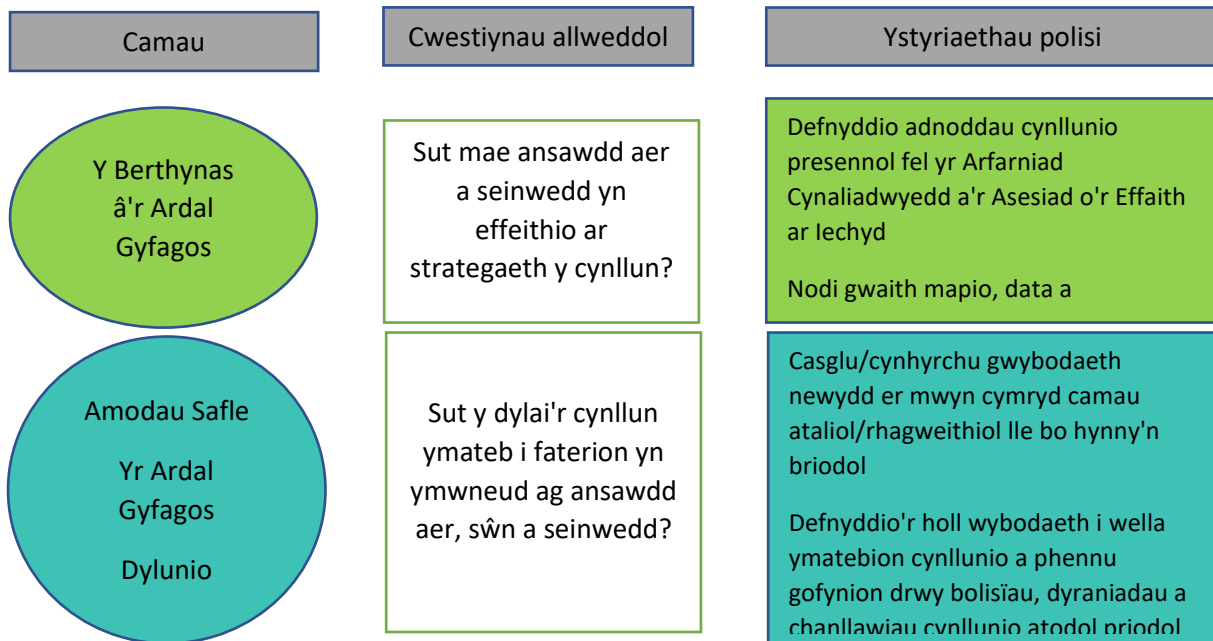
Camau

Cwestiynau allweddol

Ystyriaethau polisi

Y Berthynas â'r Ardal Gyfagos

Sut mae ansawdd aer a seinwedd yn effeithio ar strategaeth y cynllun?

Defnyddio adnoddau cynllunio presennol fel yr Arfarniad Cynaliadwyedd a'r Asesiad o'r Effaith ar Iechyd

Nodi gwaith mapio, data a

Amodau Safle

Yr Ardal Gyfagos

Dylunio

Sut y dylai'r cynllun ymateb i faterion yn ymwneud ag ansawdd aer, sŵn a seinwedd?

Casglu/cynhyrchu gwybodaeth newydd er mwyn cymryd camau ataliol/rhagweithiol lle bo hynny'n briodol

Defnyddio'r holl wybodaeth i wella ymatebion cynllunio a phennu gofynion drwy bolisïau, dyraniadau a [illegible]